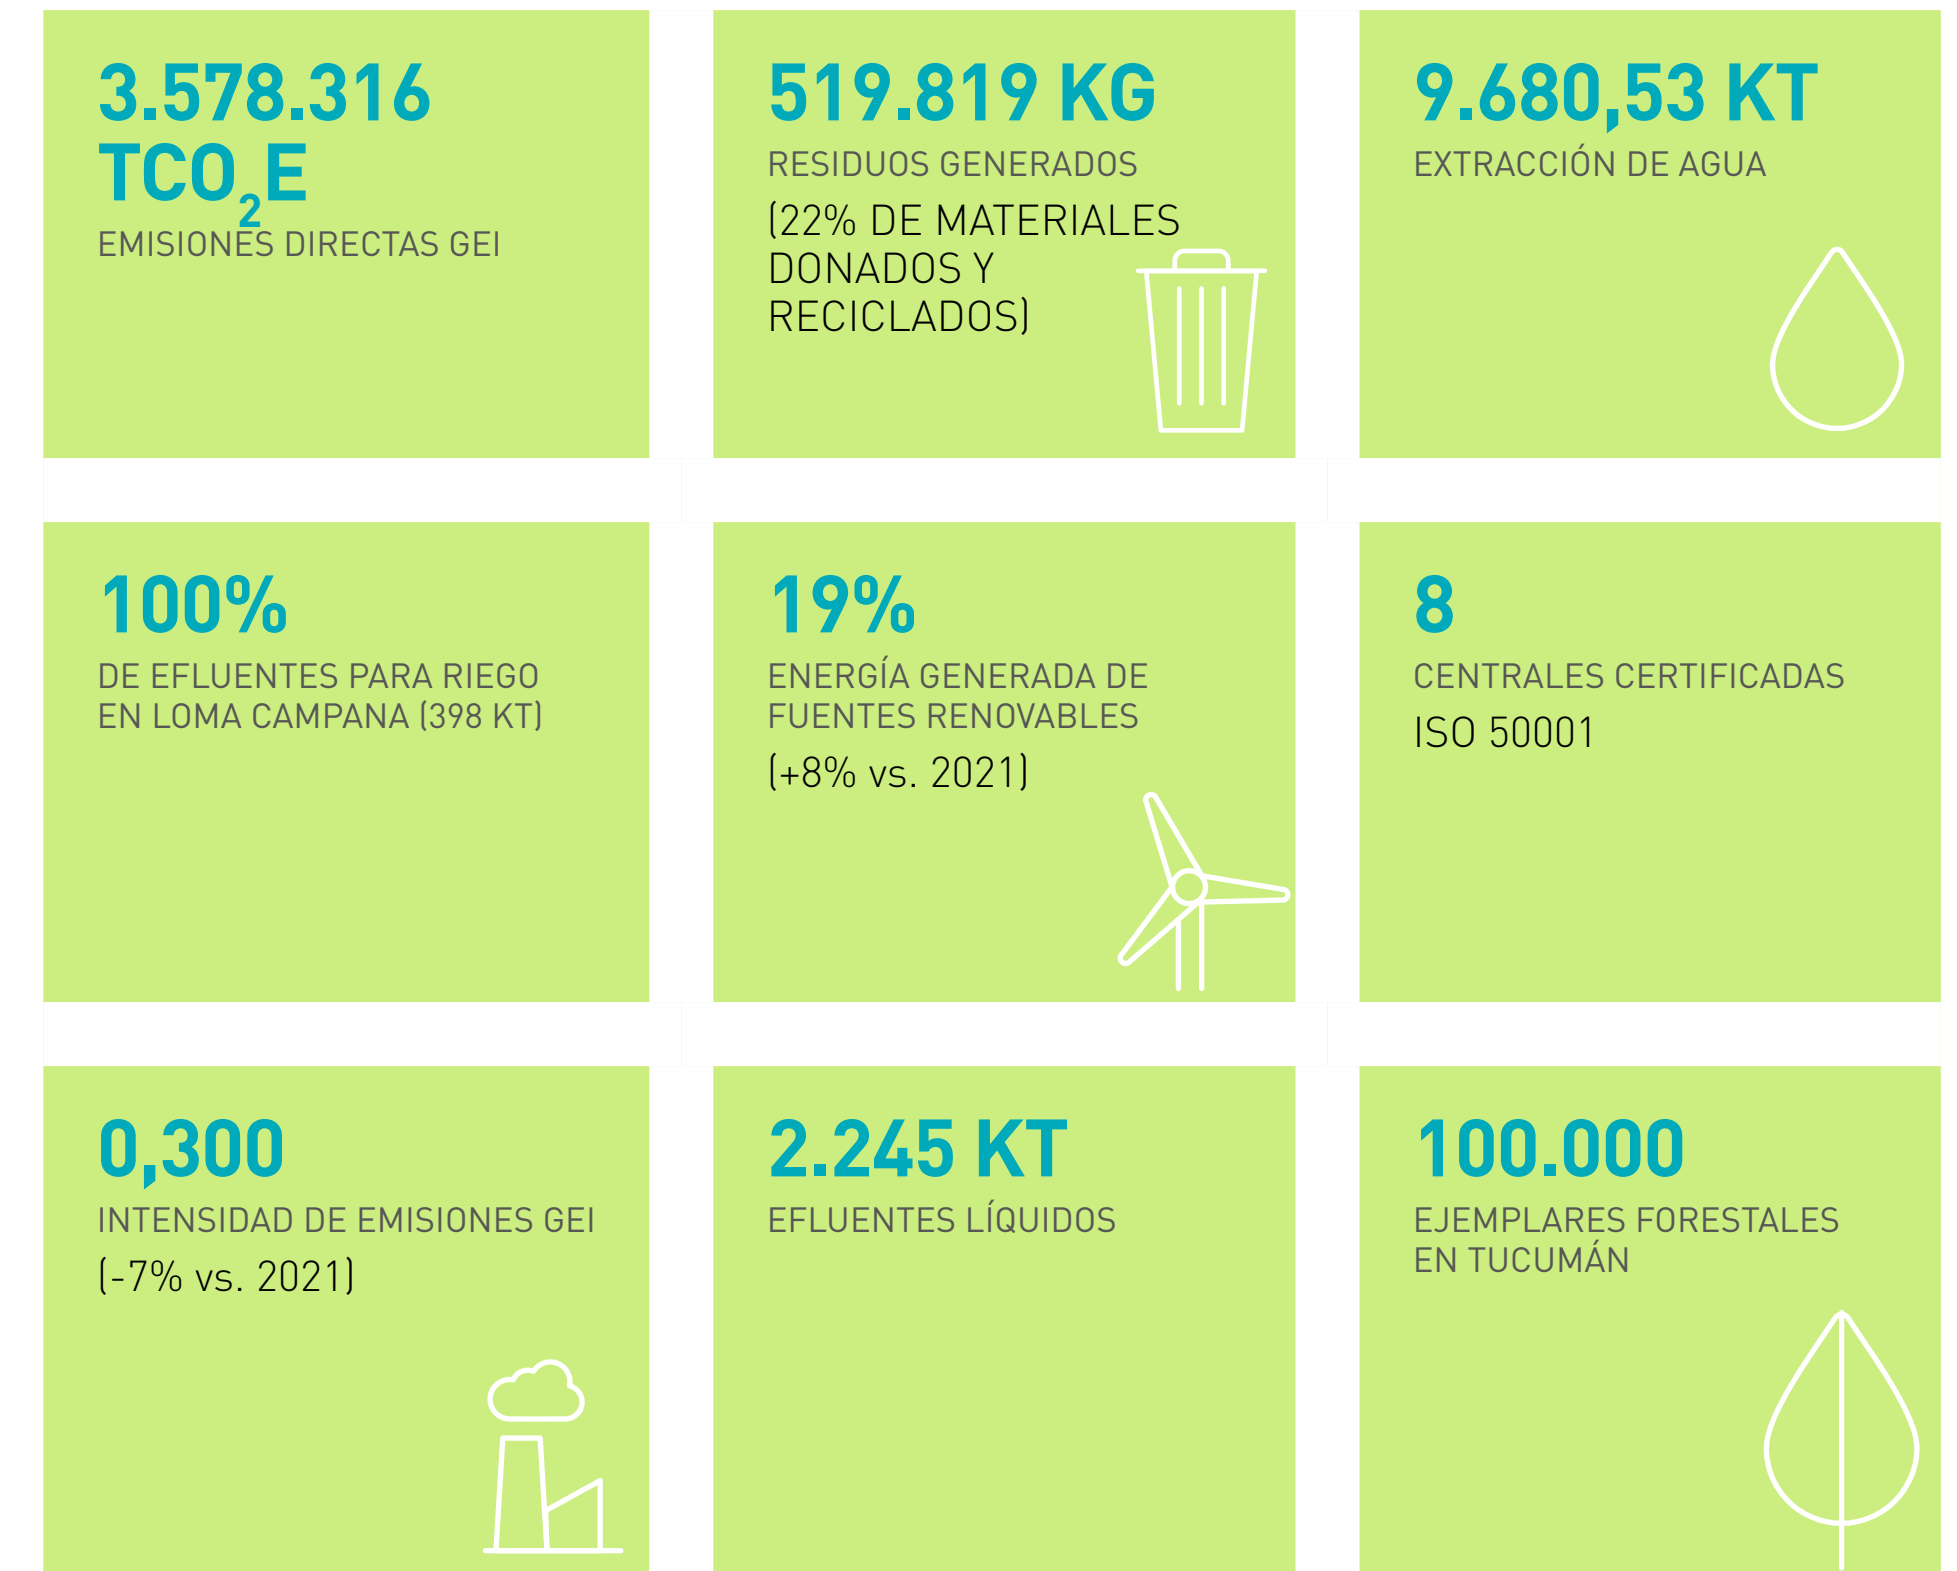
3.578.316 $TCO_2E$
EMISIONES DIRECTAS GEI

519.819 KG
RESIDUOS GENERADOS
(22% DE MATERIALES DONADOS Y RECICLADOS)

9.680,53 KT
EXTRACCIÓN DE AGUA

100%
DE EFLUENTES PARA RIEGO EN LOMA CAMPANA (398 KT)

19%
ENERGÍA GENERADA DE FUENTES RENOVABLES
(+8% vs. 2021)

8
CENTRALES CERTIFICADAS
ISO 50001

0,300
INTENSIDAD DE EMISIONES GEI
(-7% vs. 2021)

2.245 KT
EFLUENTES LÍQUIDOS

100.000
EJEMPLARES FORESTALES EN TUCUMÁN